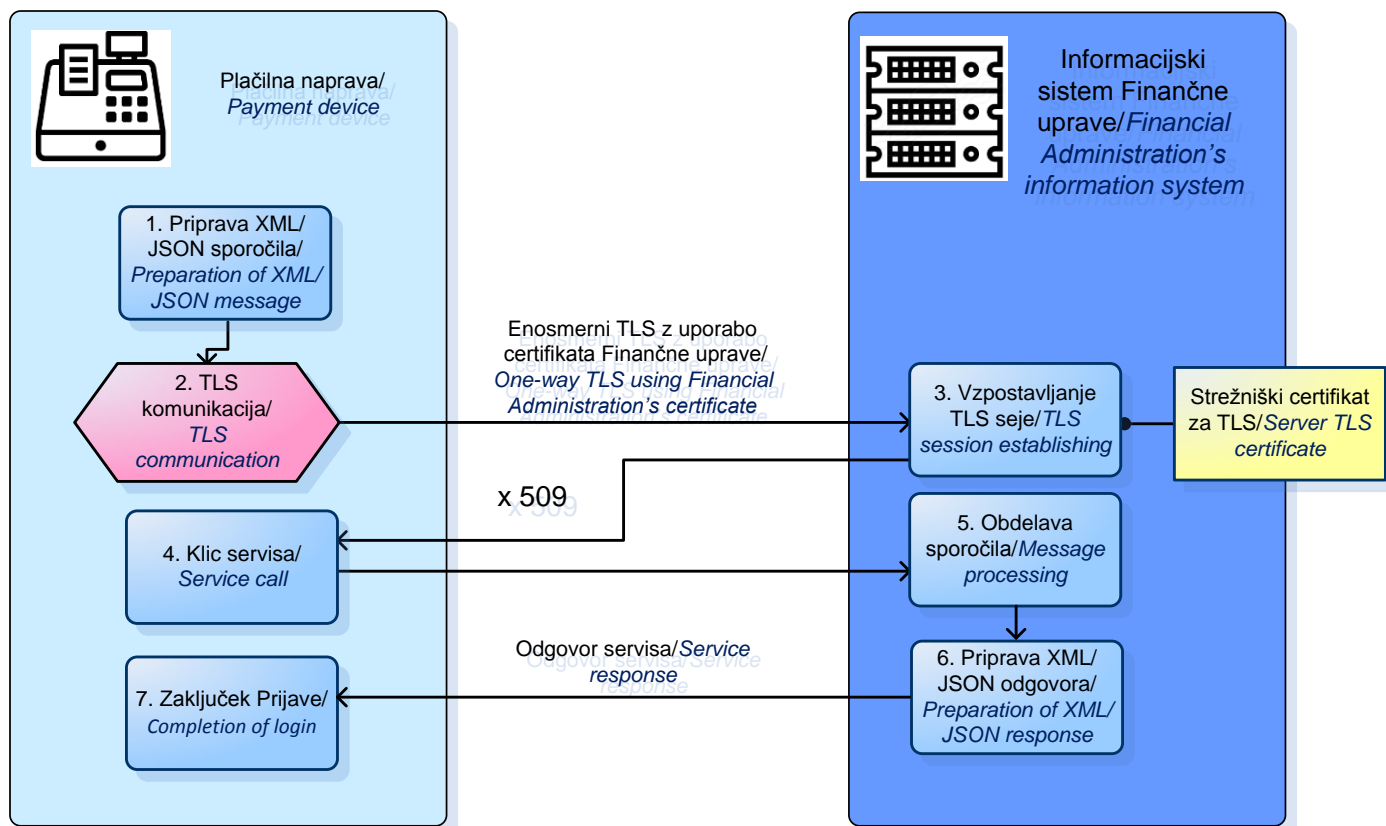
Plačilna naprava/ *Payment device*

Informacijski sistem Finančne uprave/*Financial Administration's information system*

1. Priprava XML/ JSON sporočila/ *Preparation of XML/ JSON message*

2. TLS komunikacija/ *TLS communication*

Enosmerni TLS z uporabo certifikata Finančne uprave/ *One-way TLS using Financial Administration's certificate*

3. Vzpostavljanje TLS seje/*TLS session establishing*

Strežniški certifikat za TLS/*Server TLS certificate*

x 509

4. Klic servisa/ *Service call*

5. Obdelava sporočila/*Message processing*

Odgovor servisa/*Service response*

6. Priprava XML/ JSON odgovora/ *Preparation of XML/ JSON response*

7. Zaključek Prijave/ *Completion of login*